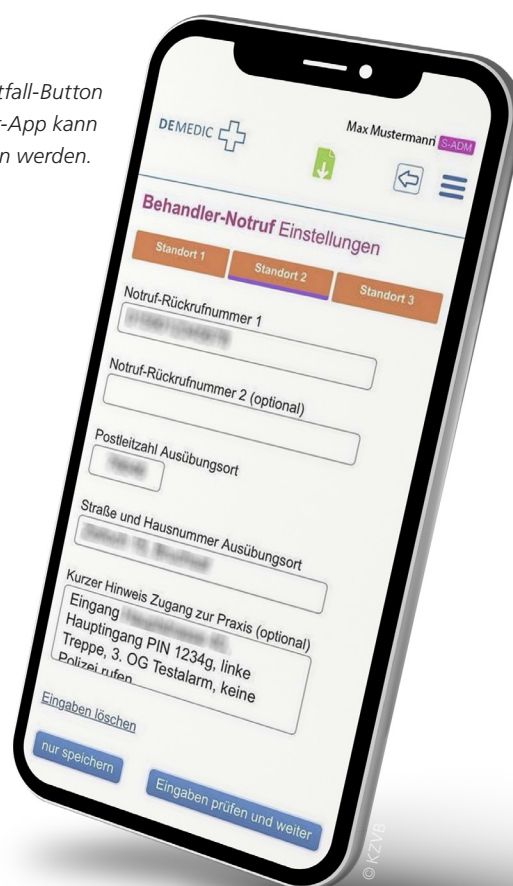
tfall-Button
-App kann
n werden.

DEMEDIC

Max Mustermann S-ADM

Behandler-Notruf Einstellungen

Standort 1

Standort 2

Standort 3

Notruf-Rückrufnummer 1

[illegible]

Notruf-Rückrufnummer 2 (optional)

Postleitzahl Ausübungsort

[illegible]

Straße und Hausnummer Ausübungsort

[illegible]

Kurzer Hinweis Zugang zur Praxis (optional)

Eingang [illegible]
Hauptingang PIN 1234g, linke Treppe, 3. OG Testalarm, keine Polizei rufen

Eingaben löschen

nur speichern

Eingaben prüfen und weiter

© KZVB